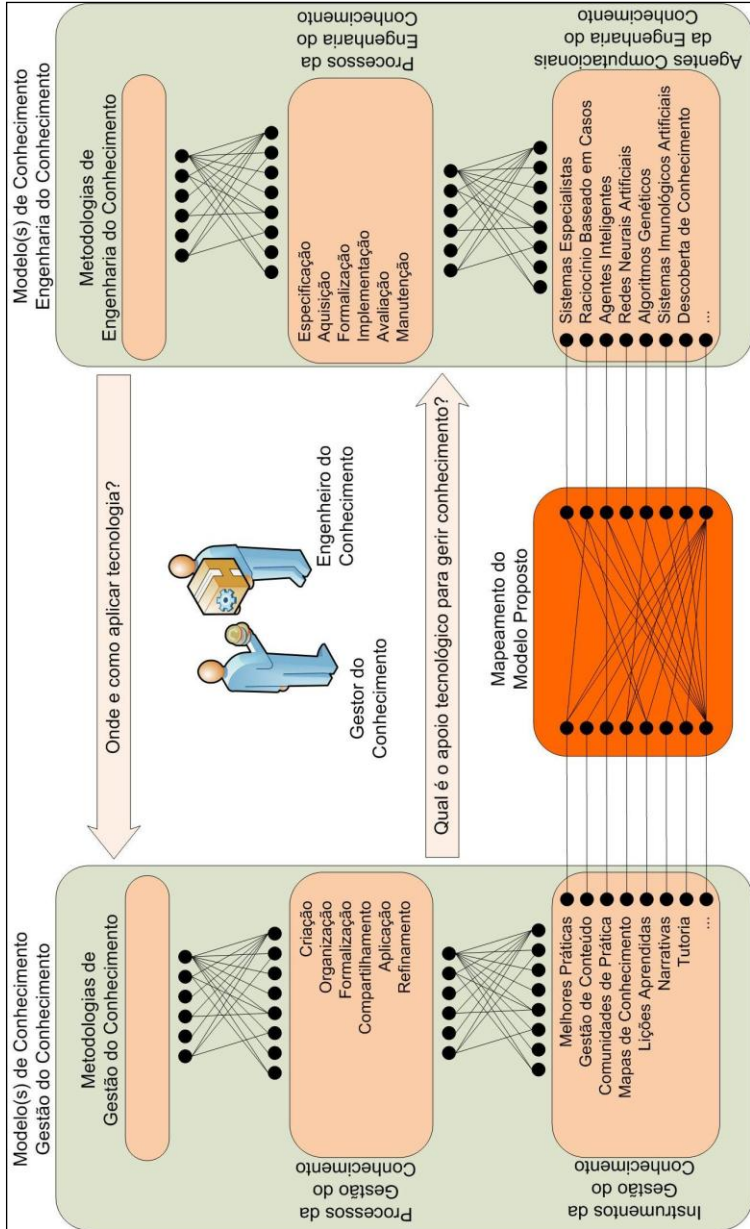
Modelo(s) de Conhecimento
Gestão do Conhecimento

Metodologias de
Gestão do Conhecimento

Processos da
Gestão do
Conhecimento

Criação
Organização
Formalização
Compartilhamento
Aplicação
Refinamento

Instrumentos da
Gestão do
Conhecimento

Melhores Práticas
Gestão de Conteúdo
Comunidades de Prática
Mapas de Conhecimento
Lições Aprendidas
Narrativas
Tutoria
...

Onde e como aplicar tecnologia?

Gestor do
Conhecimento

Engenheiro do
Conhecimento

Qual é o apoio tecnológico para gerir conhecimento?

Mapeamento do
Modelo Proposto

Modelo(s) de Conhecimento
Engenharia do Conhecimento

Metodologias de
Engenharia do Conhecimento

Processos da
Engenharia do
Conhecimento

Especificação
Aquisição
Formalização
Implementação
Avaliação
Manutenção

Agentes Computacionais
da Engenharia do
Conhecimento

Sistemas Especialistas
Raciocínio Baseado em Casos
Agentes Inteligentes
Redes Neurais Artificiais
Algoritmos Genéticos
Sistemas Imunológicos Artificiais
Descoberta de Conhecimento
...